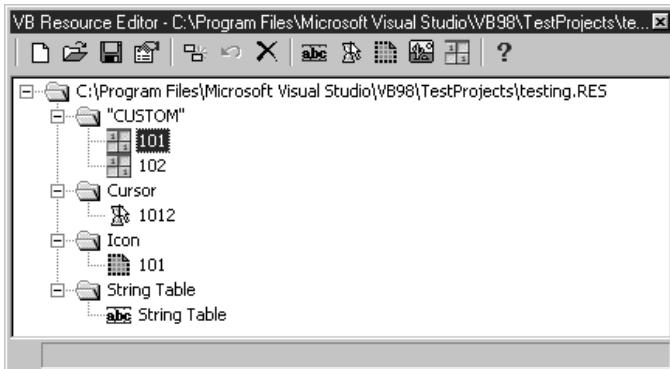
VB Resource Editor - C:\Program Files\Microsoft Visual Studio\VB98\TestProjects\te...

abc ?

C:\Program Files\Microsoft Visual Studio\VB98\TestProjects\testing.RES
"CUSTOM"
101
102
Cursor
1012
Icon
101
String Table
abc String Table